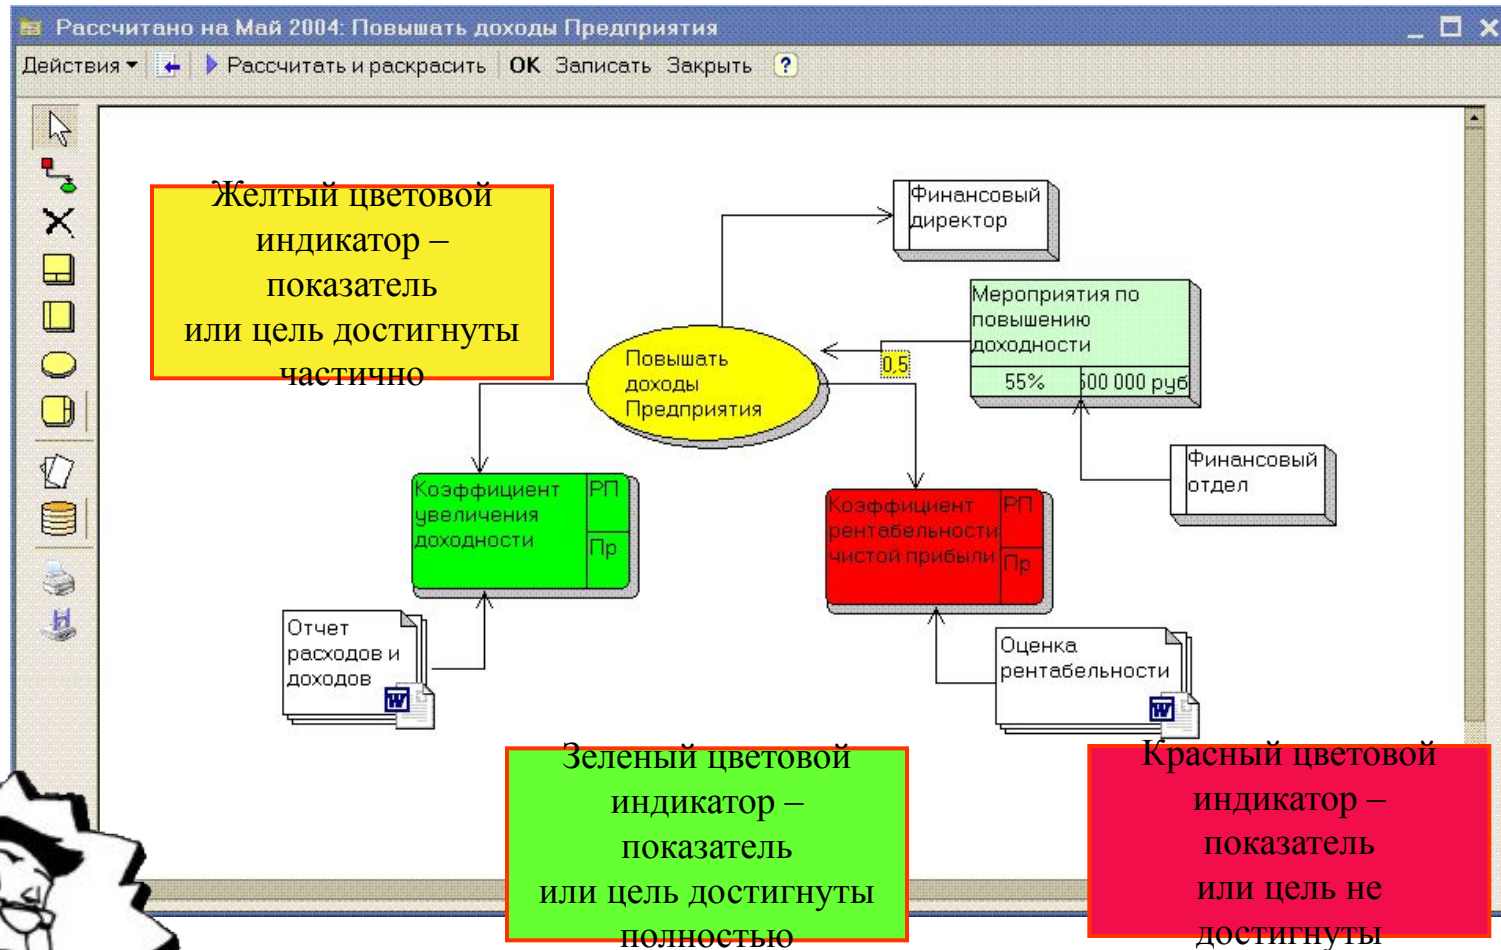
Рассчитано на Май 2004: Повышать доходы Предприятия

Действия ▾ Рассчитать и раскрасить OK Записать Закрыть ?

Желтый цветовой индикатор – показатель или цель достигнуты частично

Финансовый директор

Мероприятия по повышению доходности

55%

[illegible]00 000 руб

0,5

Повышать доходы Предприятия

Финансовый отдел

Коэффициент увеличения доходности

РП

Пр

Коэффициент рентабельности чистой прибыли

РП

Пр

Отчет расходов и доходов

Оценка рентабельности

Зеленый цветовой индикатор – показатель или цель достигнуты полностью

Красный цветовой индикатор – показатель или цель не достигнуты